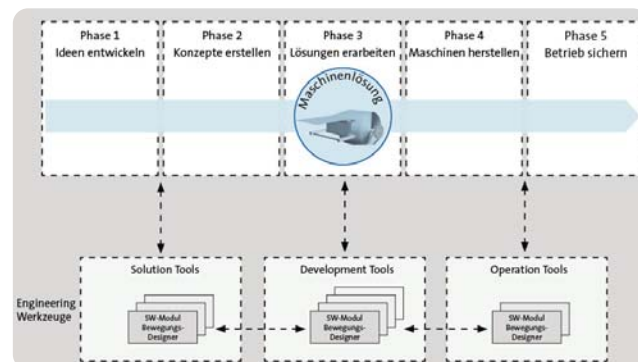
Phase 1
Ideen entwickeln

Phase 2
Konzepte erstellen

Phase 3
Lösungen erarbeiten

Phase 4
Maschinen herstellen

Phase 5
Betrieb sichern

Maschinenlösung

Engineering Werkzeuge

Solution Tools

SW-Modul Bewegungs-Designer

Development Tools

SW-Modul Bewegungs-Designer

Operation Tools

SW-Modul Bewegungs-Designer